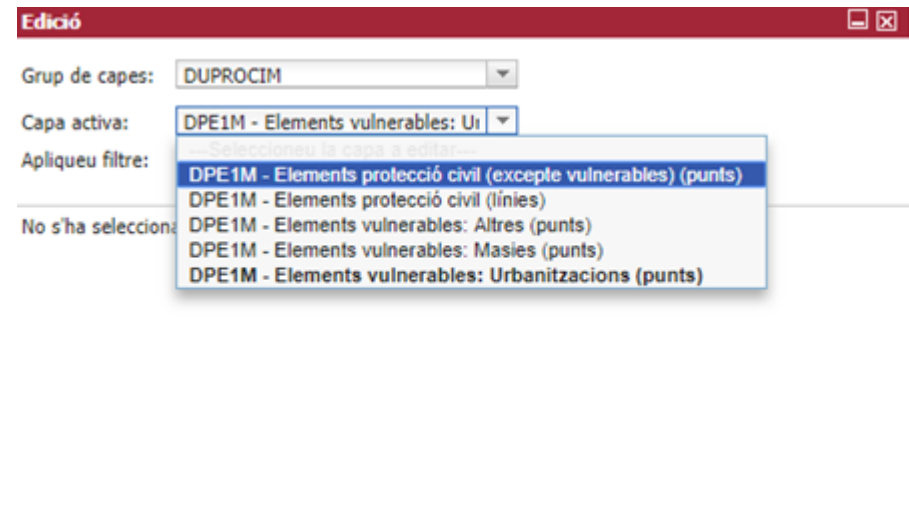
Edició

Grup de capes: DUPROCIM

Capa activa: DPE1M - Elements vulnerables: U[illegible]

Apliqueu filtre:

No s'ha selecciona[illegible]

—Seleccioneu la capa a editar—
DPE1M - Elements protecció civil (excepte vulnerables) (punts)
DPE1M - Elements protecció civil (línies)
DPE1M - Elements vulnerables: Altres (punts)
DPE1M - Elements vulnerables: Masies (punts)
DPE1M - Elements vulnerables: Urbanitzacions (punts)